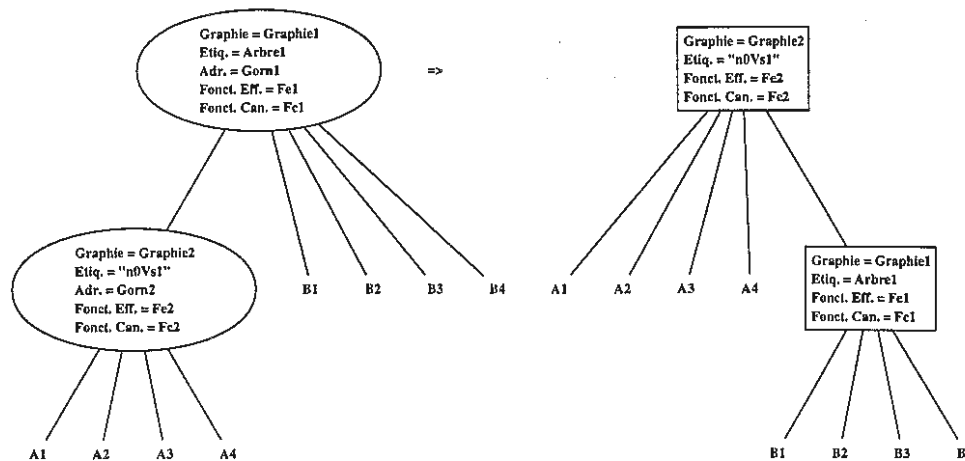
Graphie = Graphie1
Etiq. = Arbre1
Adr. = Gorn1
Fonct. Eff. = Fe1
Fonct. Can. = Fc1

=>

Graphie = Graphie2
Etiq. = "n0Vs1"
Fonct. Eff. = Fe2
Fonct. Can. = Fc2

Graphie = Graphie2
Etiq. = "n0Vs1"
Adr. = Gorn2
Fonct. Eff. = Fe2
Fonct. Can. = Fc2

B1 B2 B3 B4

A1 A2 A3 A4

Graphie = Graphie1
Etiq. = Arbre1
Fonct. Eff. = Fe1
Fonct. Can. = Fc1

A1 A2 A3 A4

B1 B2 B3 B